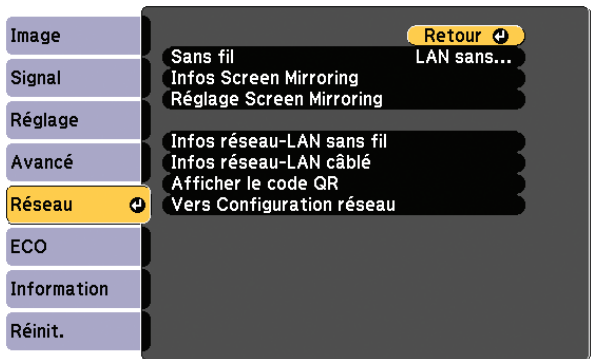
Image
Signal
Réglage
Avancé
Réseau
ECO
Information
Réinit.

Retour
Sans fil LAN sans...
Infos Screen Mirroring
Réglage Screen Mirroring

Infos réseau-LAN sans fil
Infos réseau-LAN câblé
Afficher le code QR
Vers Configuration réseau